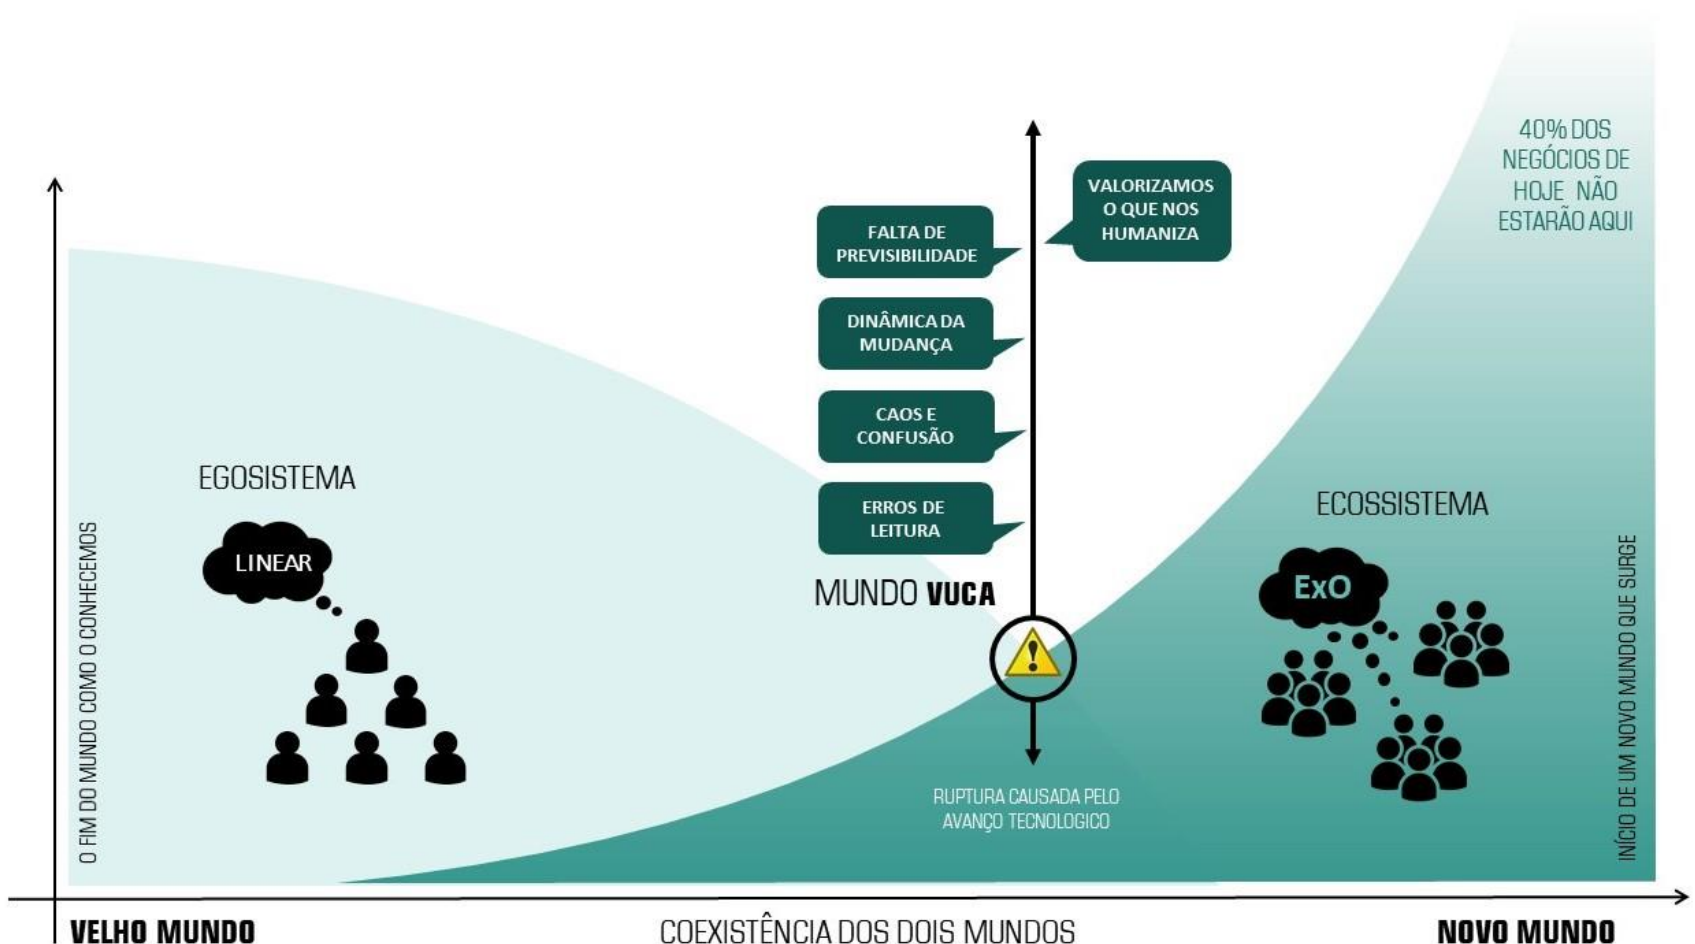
40% DOS NEGÓCIOS DE HOJE NÃO ESTARÃO AQUI

VALORIZAMOS O QUE NOS HUMANIZA

FALTA DE PREVISIBILIDADE

DINÂMICA DA MUDANÇA

CAOS E CONFUSÃO

ERROS DE LEITURA

EGOSISTEMA

LINEAR

MUNDO VUCA

ECOSSISTEMA

ExO

O FIM DO MUNDO COMO O CONHECEMOS

INÍCIO DE UM NOVO MUNDO QUE SURGE

RUPTURA CAUSADA PELO AVANÇO TECNOLOGICO

VELHO MUNDO

COEXISTÊNCIA DOS DOIS MUNDOS

NOVO MUNDO